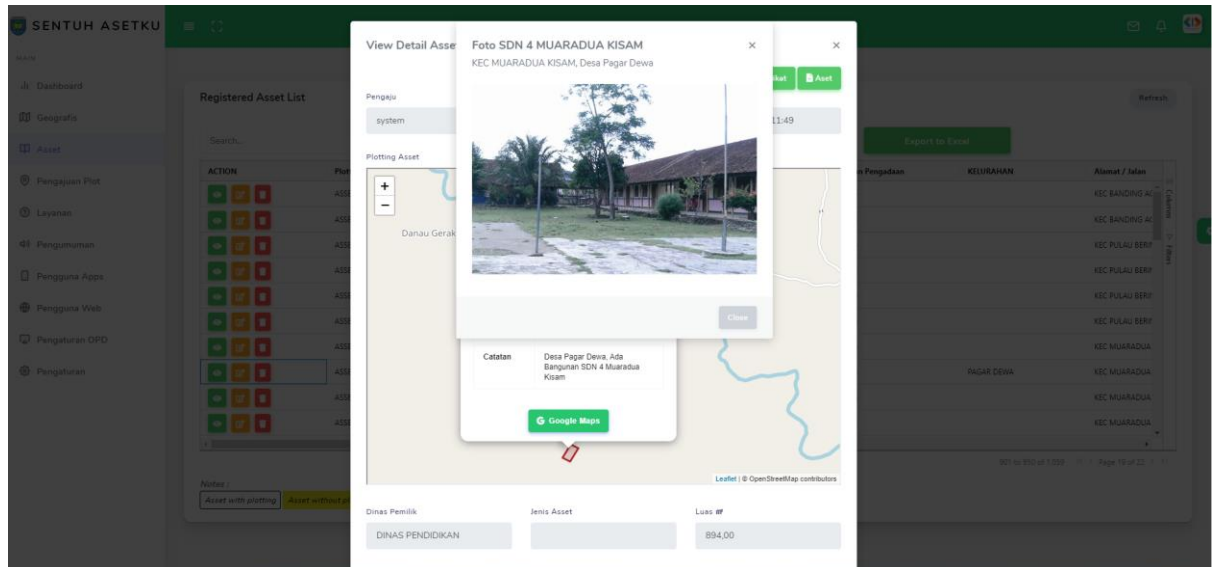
SENTUH ASETKU

MAIN

Dashboard

Geografis

Asset

Pengajuan Plot

Layanan

Pengumuman

Pengguna Apps

Pengguna Web

Pengaturan OPD

Pengaturan

Registered Asset List

Search...

ACTION

Notes :

Asset with plotting

Asset without pl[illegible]

Refresh

Export to Excel

n Pengadaan

KELURAHAN

Alamat / Jalan

KEC BANDING AG

KEC BANDING AG

KEC PULAU BERI

KEC PULAU BERI

KEC PULAU BERI

KEC PULAU BERI

KEC MUARADUA

PAGAR DEWA

KEC MUARADUA

KEC MUARADUA

KEC MUARADUA

Columns

Filters

View Detail Asse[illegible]

Pengaju

system

11:49

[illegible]ikat

Aset

Plotting Asset

+

−

Danau Gerak

Catatan

Desa Pagar Dewa, Ada Bangunan SDN 4 Muaradua Kisam

Google Maps

Leaflet | © OpenStreetMap contributors

Dinas Pemilik

DINAS PENDIDIKAN

Jenis Asset

Luas m²

894,00

Foto SDN 4 MUARADUA KISAM

KEC MUARADUA KISAM, Desa Pagar Dewa

Close